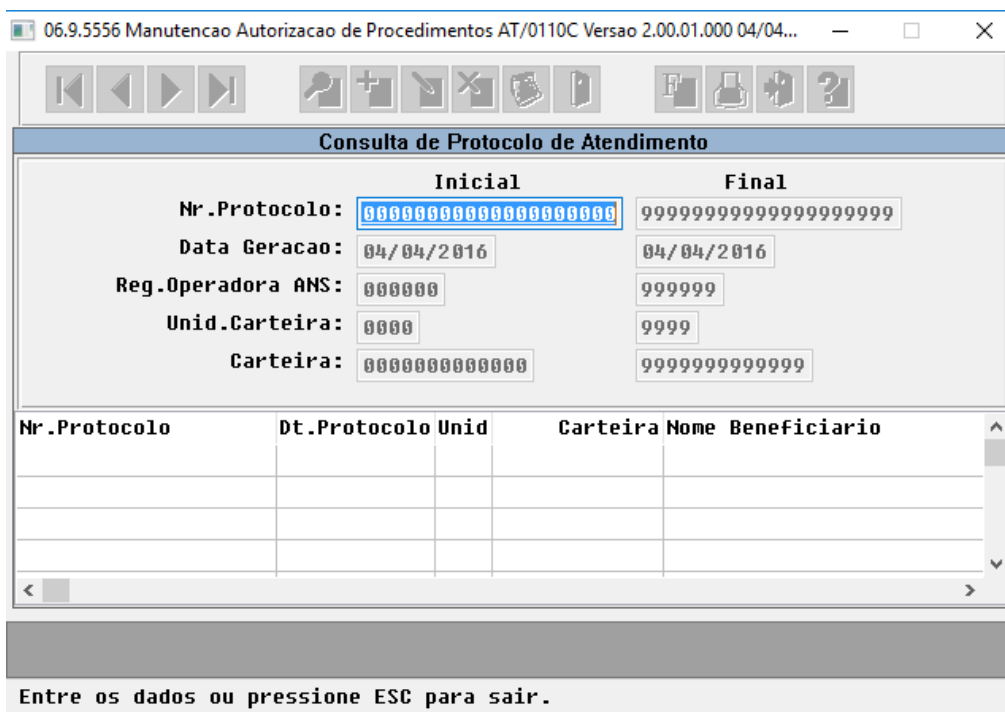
06.9.5556 Manutencao Autorizacao de Procedimentos AT/0110C Versao 2.00.01.000 04/04...

Consulta de Protocolo de Atendimento

Inicial Final

Nr.Protocolo: 00000000000000000000 99999999999999999999

Data Geracao: 04/04/2016 04/04/2016

Reg.Operadora ANS: 000000 999999

Unid.Carteira: 0000 9999

Carteira: 0000000000000 9999999999999

| Nr.Protocolo | Dt.Protocolo | Unid | Carteira | Nome Beneficiario |
|---|---|---|---|---|
| | | | | |
| | | | | |
| | | | | |
| | | | | |

Entre os dados ou pressione ESC para sair.